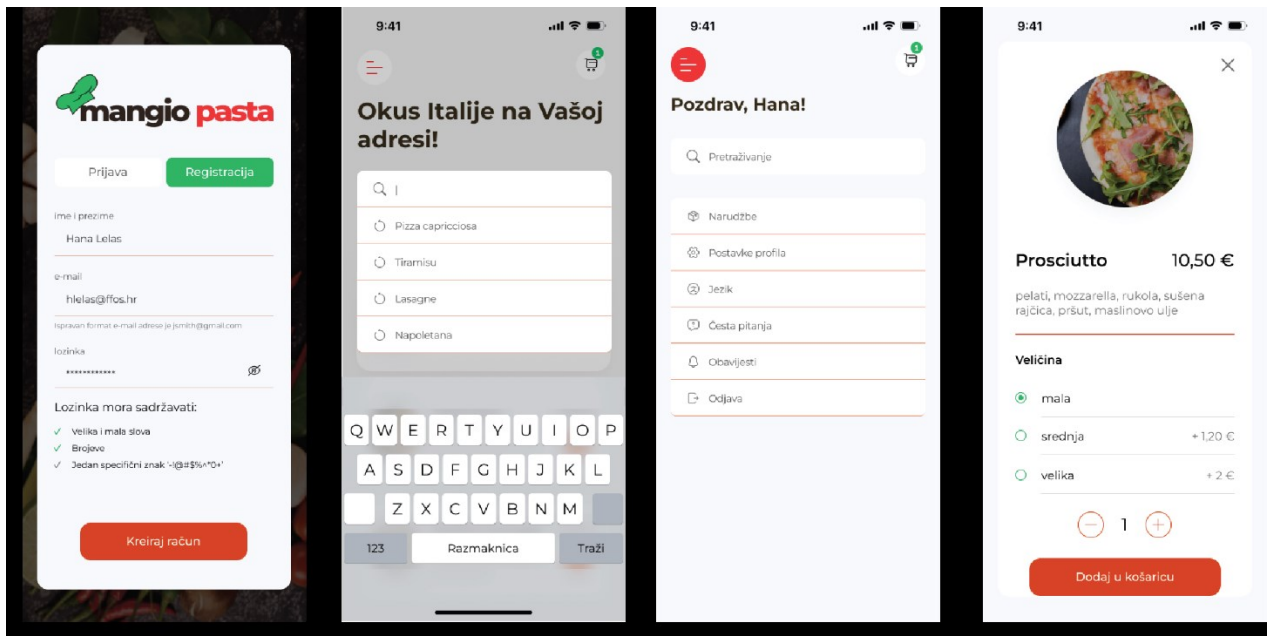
mangio pasta

Prijava

Registracija

ime i prezime

Hana Lelas

e-mail

hlelas@ffos.hr

Ispravan format e-mail adrese je jsmith@gmail.com

lozinka

••••••••••••

Lozinka mora sadržavati:

✓ Velika i mala slova

✓ Brojeve

✓ Jedan specifični znak '-!@#$%^*0+'

Kreiraj račun

9:41

1

Okus Italije na Vašoj adresi!

Q |

Pizza capricciosa

Tiramisu

Lasagne

Napoletana

Q W E R T Y U I O P

A S D F G H J K L

Z X C V B N M

123

Razmaknica

Traži

9:41

1

Pozdrav, Hana!

Pretraživanje

Narudžbe

Postavke profila

Jezik

Česta pitanja

Obavijesti

Odjava

9:41

Prosciutto

10,50 €

pelati, mozzarella, rukola, sušena rajčica, pršut, maslinovo ulje

Veličina

mala

srednja

+ 1,20 €

velika

+ 2 €

1

Dodaj u košaricu